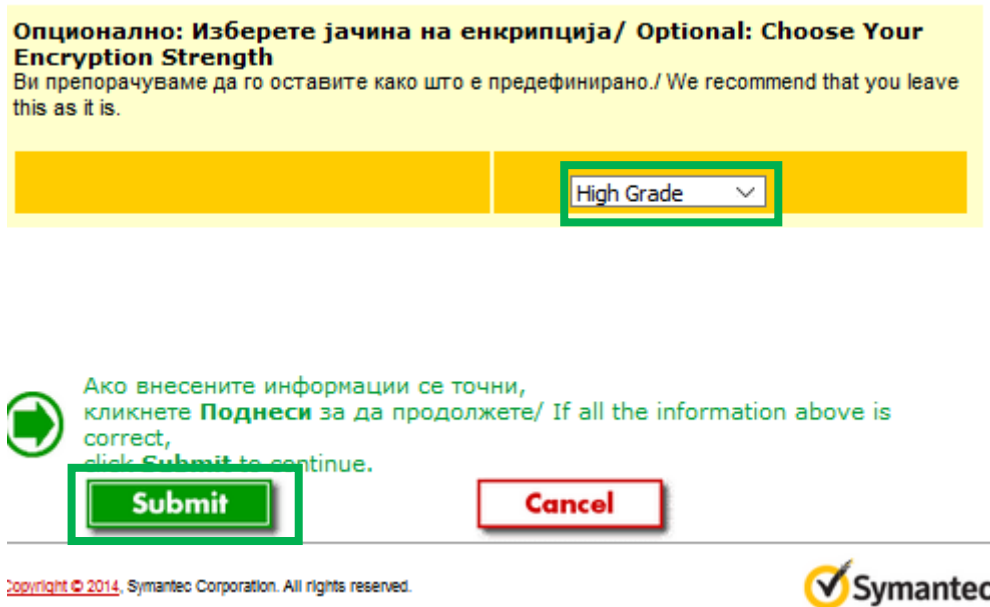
Опционално: Изберете јачина на енкрипција/ Optional: Choose Your Encryption Strength
Ви препорачуваме да го оставите како што е предефинирано./ We recommend that you leave this as it is.

High Grade

Ако внесените информации се точни, кликнете **Поднеси** за да продолжете/ If all the information above is correct, click **Submit** to continue.

Submit

Cancel

Copyright © 2014, Symantec Corporation. All rights reserved.

Symantec